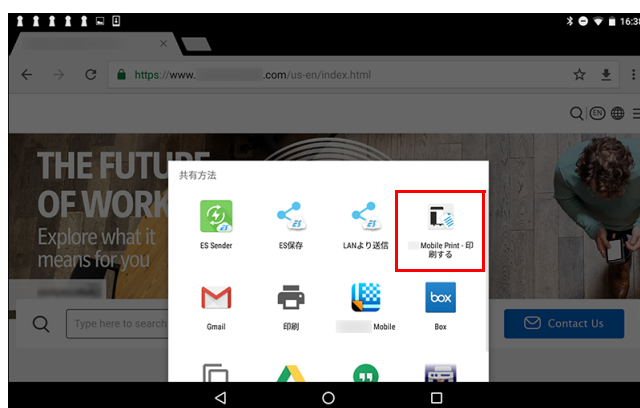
16:35

https://www.                .com/us-en/index.html

EN

THE FUTURE OF WORK
Explore what it means for you

Type here to search

Contact Us

共有方法

ES Sender

ES保存

LANより送信

Mobile Print - 印刷する

Gmail

印刷

Mobile

box

Box